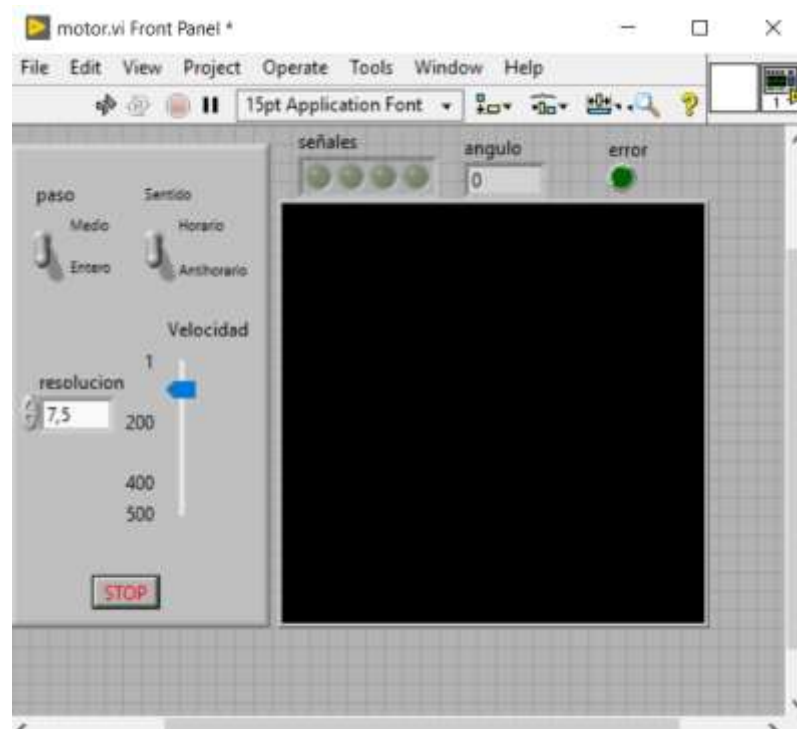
motor.vi Front Panel *

File Edit View Project Operate Tools Window Help

15pt Application Font

señales

angulo

0

error

paso

Medio

Entero

Sentido

Horario

Antihorario

Velocidad

1

resolucion

7,5

200

400

500

STOP